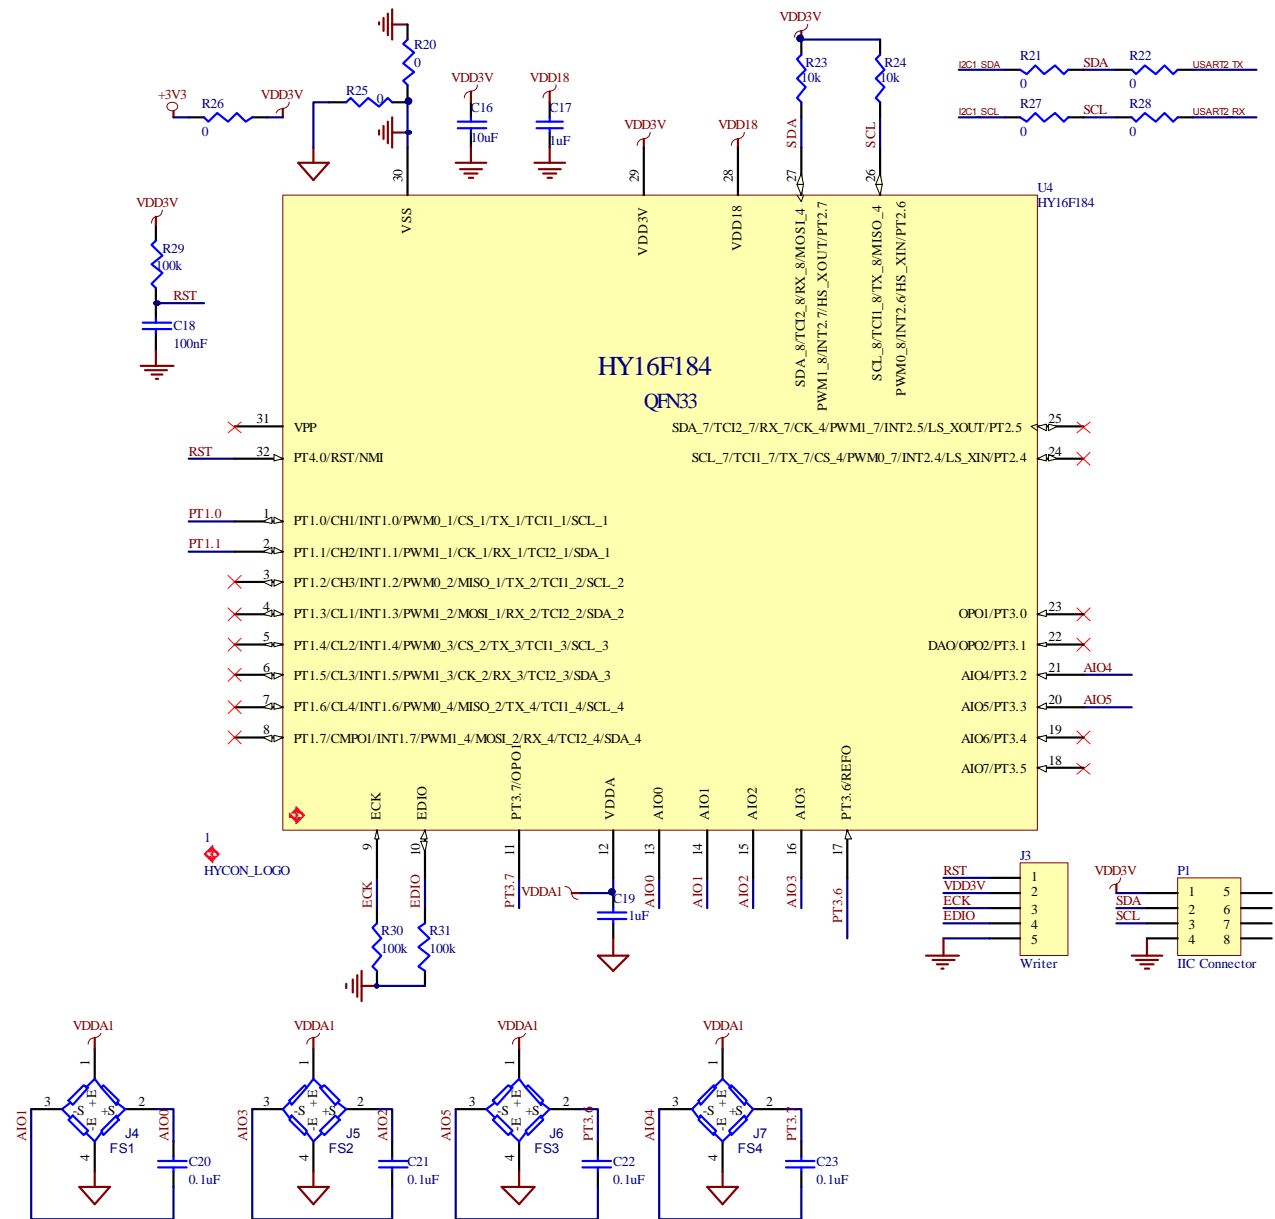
R20
0
+3V3
R26
0
VDD3V
R25
0
VDD3V
C16
10uF
VDD18
C17
1uF
VDD3V
VDD18
VDD3V
R23
10k
R24
10k
SDA
SCL
I2C1 SDA
R21
0
SDA
R22
0
USART2 TX
I2C1 SCL
R27
0
SCL
R28
0
USART2 RX
30
29
28
27
26
U4
HY16F184
VSS
VDD3V
VDD18
SDA_8/TCI2_8/RX_8/MOSI_4
PWM1_8/INT2.7/HS_XOUT/PT2.7
SCL_8/TCI1_8/TX_8/MISO_4
PWM0_8/INT2.6/HS_XIN/PT2.6
VDD3V
R29
100k
RST
C18
100nF
HY16F184
QFN33
31 VPP
RST 32 PT4.0/RST/NMI
PT1.0 1 PT1.0/CH1/INT1.0/PWM0_1/CS_1/TX_1/TCI1_1/SCL_1
PT1.1 2 PT1.1/CH2/INT1.1/PWM1_1/CK_1/RX_1/TCI2_1/SDA_1
3 PT1.2/CH3/INT1.2/PWM0_2/MISO_1/TX_2/TCI1_2/SCL_2
4 PT1.3/CL1/INT1.3/PWM1_2/MOSI_1/RX_2/TCI2_2/SDA_2
5 PT1.4/CL2/INT1.4/PWM0_3/CS_2/TX_3/TCI1_3/SCL_3
6 PT1.5/CL3/INT1.5/PWM1_3/CK_2/RX_3/TCI2_3/SDA_3
7 PT1.6/CL4/INT1.6/PWM0_4/MISO_2/TX_4/TCI1_4/SCL_4
8 PT1.7/CMPO1/INT1.7/PWM1_4/MOSI_2/RX_4/TCI2_4/SDA_4
SDA_7/TCI2_7/RX_7/CK_4/PWM1_7/INT2.5/LS_XOUT/PT2.5 25
SCL_7/TCI1_7/TX_7/CS_4/PWM0_7/INT2.4/LS_XIN/PT2.4 24
OPO1/PT3.0 23
DAO/OPO2/PT3.1 22
AIO4/PT3.2 21 AIO4
AIO5/PT3.3 20 AIO5
AIO6/PT3.4 19
AIO7/PT3.5 18
ECK
EDIO
PT3.7/OPO1
VDDA
AIO0
AIO1
AIO2
AIO3
PT3.6/REFO
9
10
11
12
13
14
15
16
17
1
HYCON_LOGO
ECK
EDIO
PT3.7
VDDA1
C19
1uF
AIO0
AIO1
AIO2
AIO3
PT3.6
R30
100k
R31
100k
RST
VDD3V
ECK
EDIO
J3
1
2
3
4
5
Writer
VDD3V
P1
SDA
SCL
1 5
2 6
3 7
4 8
IIC Connector
VDDA1
1
3
2
4
-S
+S
+E
-E
J4
FS1
AIO1
AIO0
C20
0.1uF
VDDA1
J5
FS2
AIO3
AIO2
C21
0.1uF
VDDA1
J6
FS3
AIO5
PT3.6
C22
0.1uF
VDDA1
J7
FS4
AIO4
PT3.7
C23
0.1uF